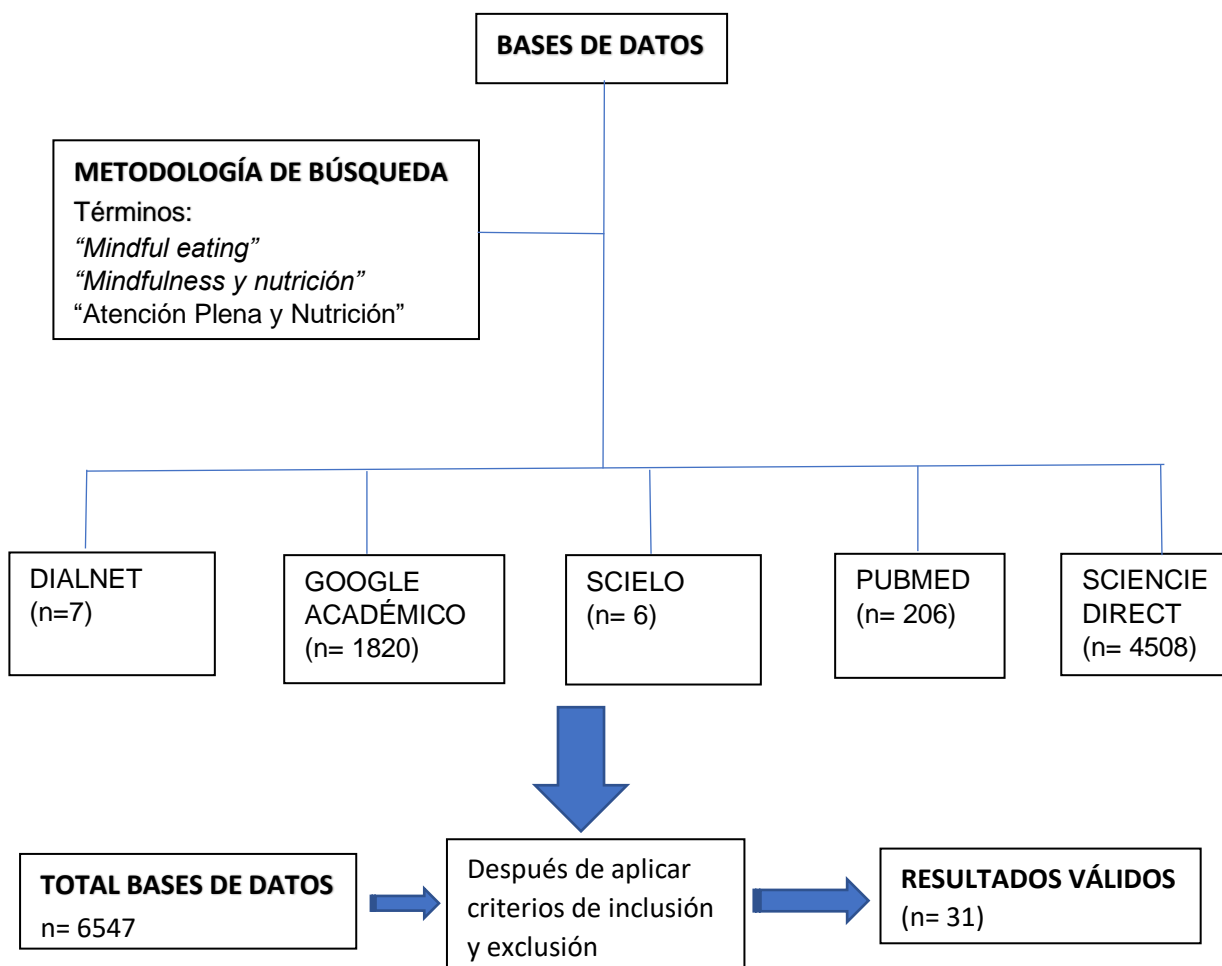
BASES DE DATOS

METODOLOGÍA DE BÚSQUEDA
Términos:
*“Mindful eating”*
*“Mindfulness y nutrición”*
“Atención Plena y Nutrición”

DIALNET
(n=7)

GOOGLE ACADÉMICO
(n= 1820)

SCIELO
(n= 6)

PUBMED
(n= 206)

SCIENCIE DIRECT
(n= 4508)

TOTAL BASES DE DATOS
n= 6547

Después de aplicar criterios de inclusión y exclusión

RESULTADOS VÁLIDOS
(n= 31)